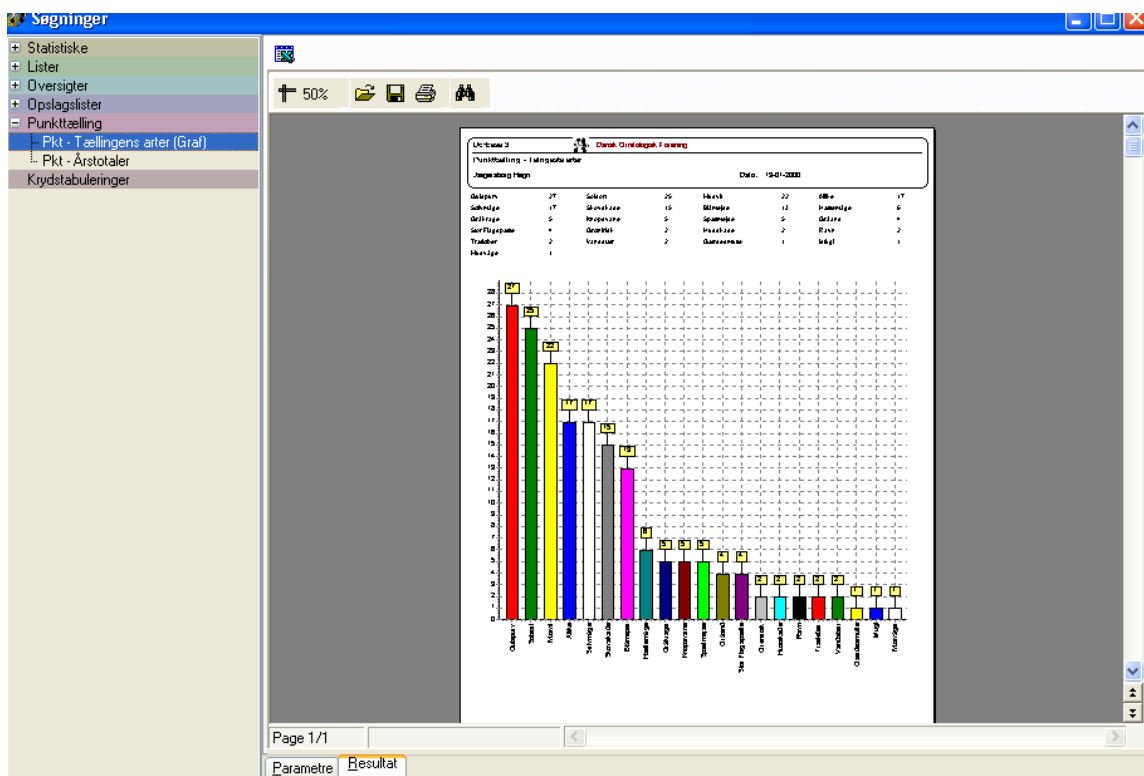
Søgninger

Statistiske
Lister
Oversigter
Opslagslister
Punkttælling
Pkt - Tællingens arter (Graf)
Pkt - Årstotaler
Krydstabuleringer

50%

Danish Ornithologisk Forening

Punkttælling - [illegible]

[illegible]

Dato: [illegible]

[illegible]

27 25 22 17 17 15 13 6 5 5 5 4 4 2 2 2 2 2 1 1 1

Page 1/1

Parametre
Resultat